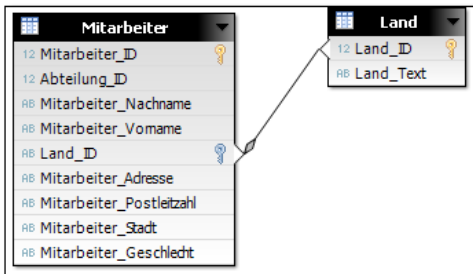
Mitarbeiter

12 Mitarbeiter_ID
12 Abteilung_ID
AB Mitarbeiter_Nachname
AB Mitarbeiter_Vorname
AB Land_ID
AB Mitarbeiter_Adresse
AB Mitarbeiter_Postleitzahl
AB Mitarbeiter_Stadt
AB Mitarbeiter_Geschlecht

Land

12 Land_ID
AB Land_Text